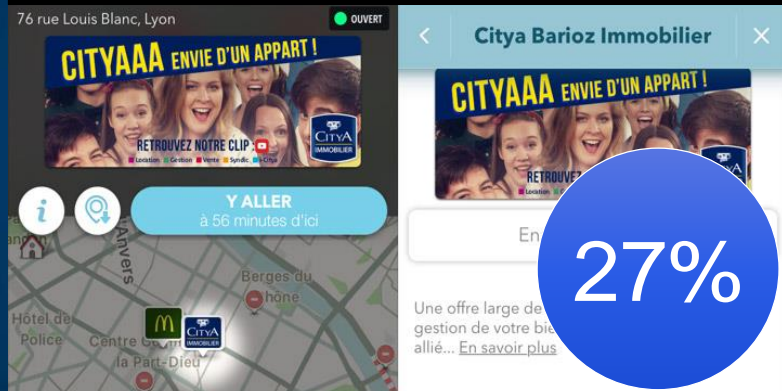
76 rue Louis Blanc, Lyon

OUVERT

CITYAAA ENVIE D'UN APPART !

RETROUVEZ NOTRE CLIP

Location · Gestion · Vente · Syndic · Citya

CITYA IMMOBILIER

i

Y ALLER
à 56 minutes d'ici

Anvers

Berges du Rhône

Hôtel de Police

Centre Ce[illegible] la Part-Dieu

CITYA IMMOBILIER

Citya Barioz Immobilier

CITYAAA ENVIE D'UN APPART !

RETROUVEZ

Location

CITYA IMMOBILIER

En

Une offre large de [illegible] gestion de votre bie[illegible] allié... En savoir plus

27%